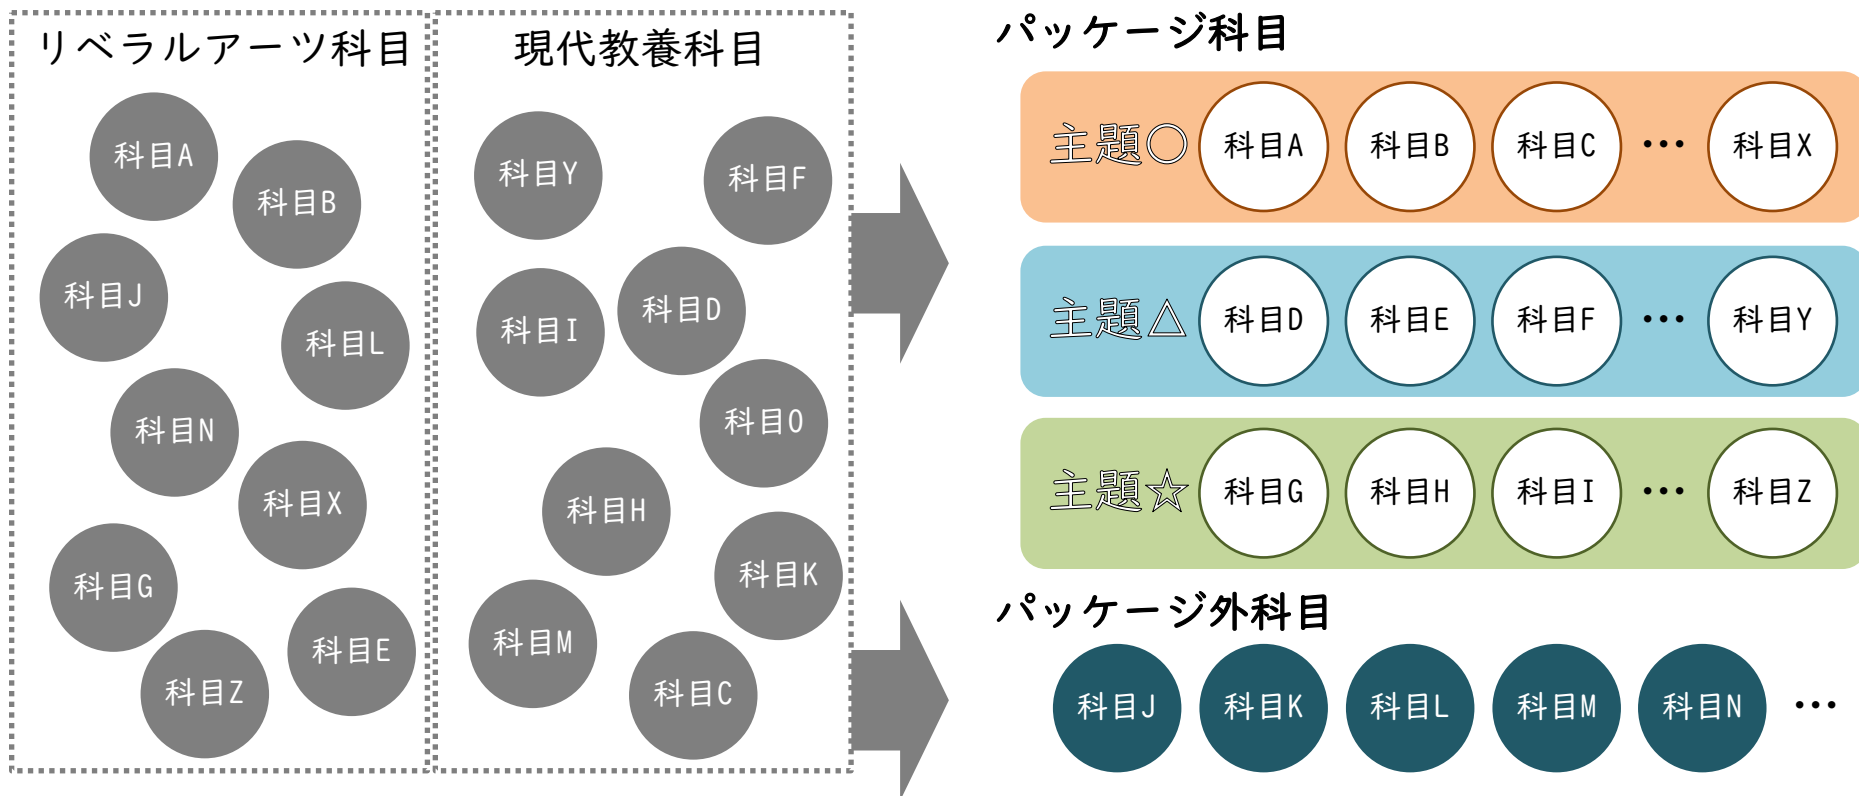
リベラルアーツ科目

科目A
科目B
科目J
科目L
科目N
科目X
科目G
科目E
科目Z

現代教養科目

科目Y
科目F
科目I
科目D
科目O
科目H
科目K
科目M
科目C

パッケージ科目

主題○ 科目A 科目B 科目C ・・・ 科目X

主題△ 科目D 科目E 科目F ・・・ 科目Y

主題☆ 科目G 科目H 科目I ・・・ 科目Z

パッケージ外科目

科目J 科目K 科目L 科目M 科目N ・・・